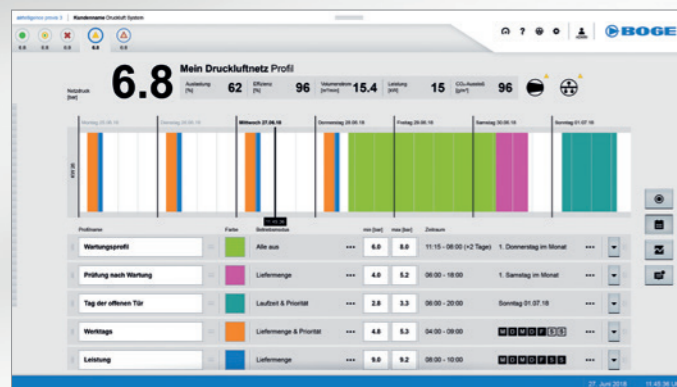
airbitgoes prove 3 | Kundenname Druckluft System

6.8 6.8 6.8 6.8 6.8

BOGE

Netzdruck [bar]

6.8

Mein Druckluftnetz Profil

Auslastung [%] 62

Effizienz [%] 96

Volumenstrom [m³/min] 15.4

Leistung [kW] 15

CO₂-Ausstoß [g/m³] 96

Montag 25.06.18

Dienstag 26.06.18

Mittwoch 27.06.18

Donnerstag 28.06.18

Freitag 29.06.18

Samstag 30.06.18

Sonntag 01.07.18

KW 26

| Profilname | Farbe | Betriebsmodus | | min [bar] | max [bar] | Zeitraum | | |
|---|---|---|---|---|---|---|---|---|
| Wartungsprofil | | Alle aus | ••• | 6.0 | 8.0 | 11:15 - 08:00 (+2 Tage) | 1. Donnerstag im Monat | ••• |
| Prüfung nach Wartung | | Liefermenge | ••• | 4.0 | 5.2 | 08:00 - 18:00 | 1. Samstag im Monat | ••• |
| Tag der offenen Tür | | Laufzeit & Priorität | ••• | 2.8 | 3.3 | 08:00 - 20:00 | Sonntag 01.07.18 | ••• |
| Werktags | | Liefermenge & Priorität | ••• | 4.8 | 5.3 | 04:00 - 09:00 | M D M D F S S | ••• |
| Leistung | | Liefermenge | ••• | 9.0 | 9.2 | 08:00 - 10:00 | M D M D F S S | ••• |

27. Juni 2018 11:45:36